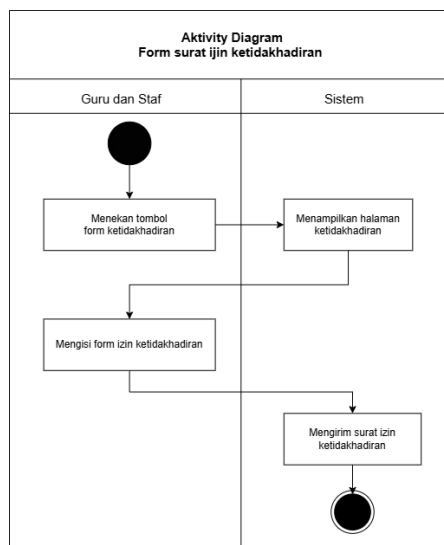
Aktivity Diagram
Form surat ijin ketidakhadiran

Guru dan Staf

Sistem

Menekan tombol form ketidakhadiran

Menampilkan halaman ketidakhadiran

Mengisi form izin ketidakhadiran

Mengirim surat izin ketidakhadiran